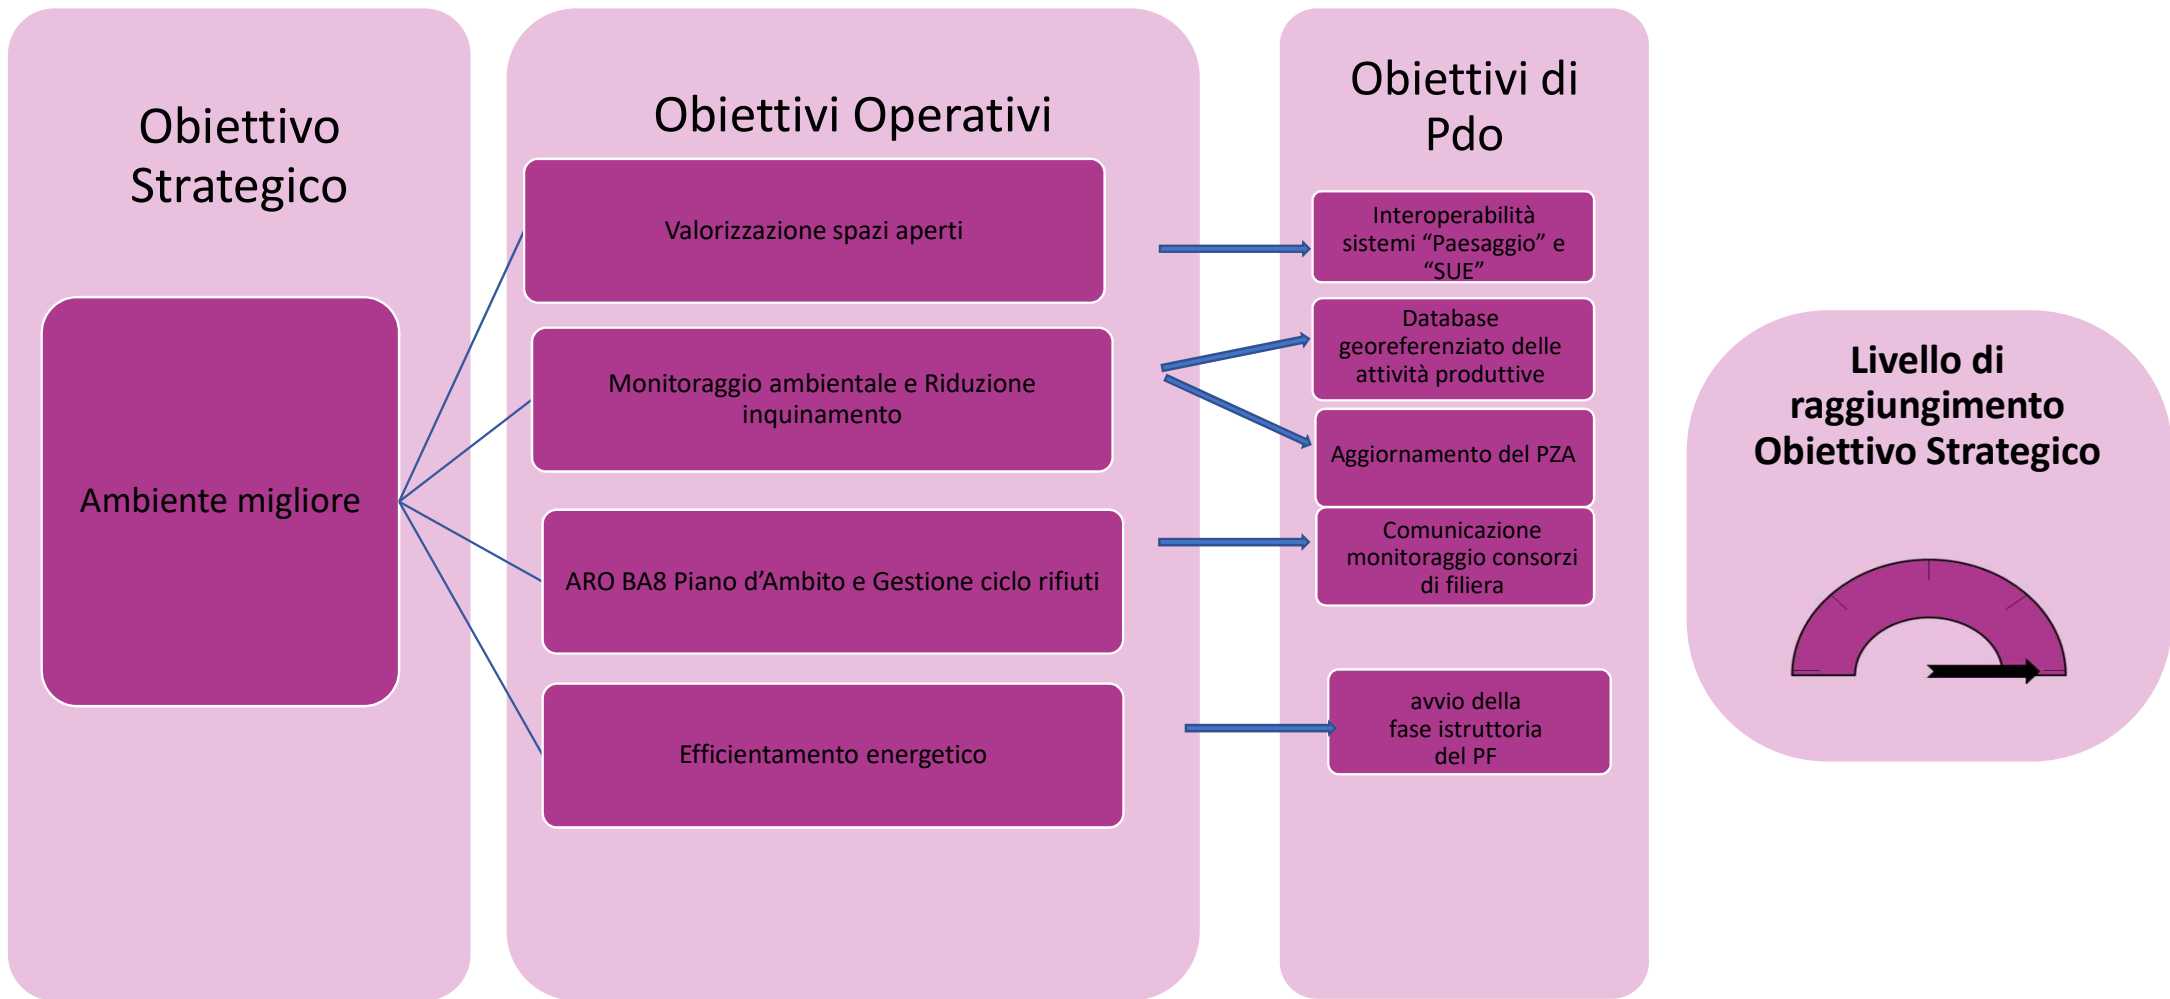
Obiettivo Strategico

Ambiente migliore

Obiettivi Operativi

Valorizzazione spazi aperti

Monitoraggio ambientale e Riduzione inquinamento

ARO BA8 Piano d’Ambito e Gestione ciclo rifiuti

Efficientamento energetico

Obiettivi di Pdo

Interoperabilità sistemi “Paesaggio” e “SUE”

Database georeferenziato delle attività produttive

Aggiornamento del PZA

Comunicazione monitoraggio consorzi di filiera

avvio della fase istruttoria del PF

Livello di raggiungimento Obiettivo Strategico